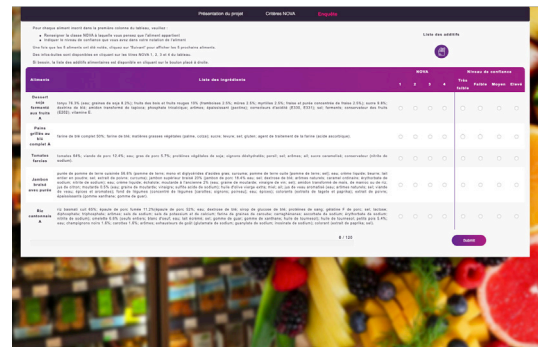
Présentation du projet Critères NOVA Enquête

Pour chaque aliment inscrit dans la première colonne du tableau, veuillez :
Renseigner la classe NOVA à laquelle vous pensez que l'aliment appartient
Indiquer le niveau de confiance que vous avez dans votre notation de l'aliment

Une fois que les 5 aliments ont été notés, cliquez sur "Suivant" pour afficher les 5 prochains aliments.

Des infos-bulles sont disponibles en cliquant sur les titres NOVA 1, 2, 3 et 4 du tableau.

Si besoin, la liste des additifs alimentaires est disponible en cliquant sur le bouton placé à droite.

Liste des additifs

| Aliments | Liste des ingrédients | NOVA 1 | 2 | 3 | 4 | Niveau de confiance: Très faible | Faible | Moyen | Élevé |
|---|---|---|---|---|---|---|---|---|---|
| Dessert soja fermenté aux fruits A | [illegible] | | | | | | | | |
| Pains grillés au blé complet A | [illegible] | | | | | | | | |
| Tomates farcies | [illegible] | | | | | | | | |
| Jambon braisé avec petits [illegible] | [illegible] | | | | | | | | |
| Riz cantonais A | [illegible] | | | | | | | | |

6 / 120

Submit